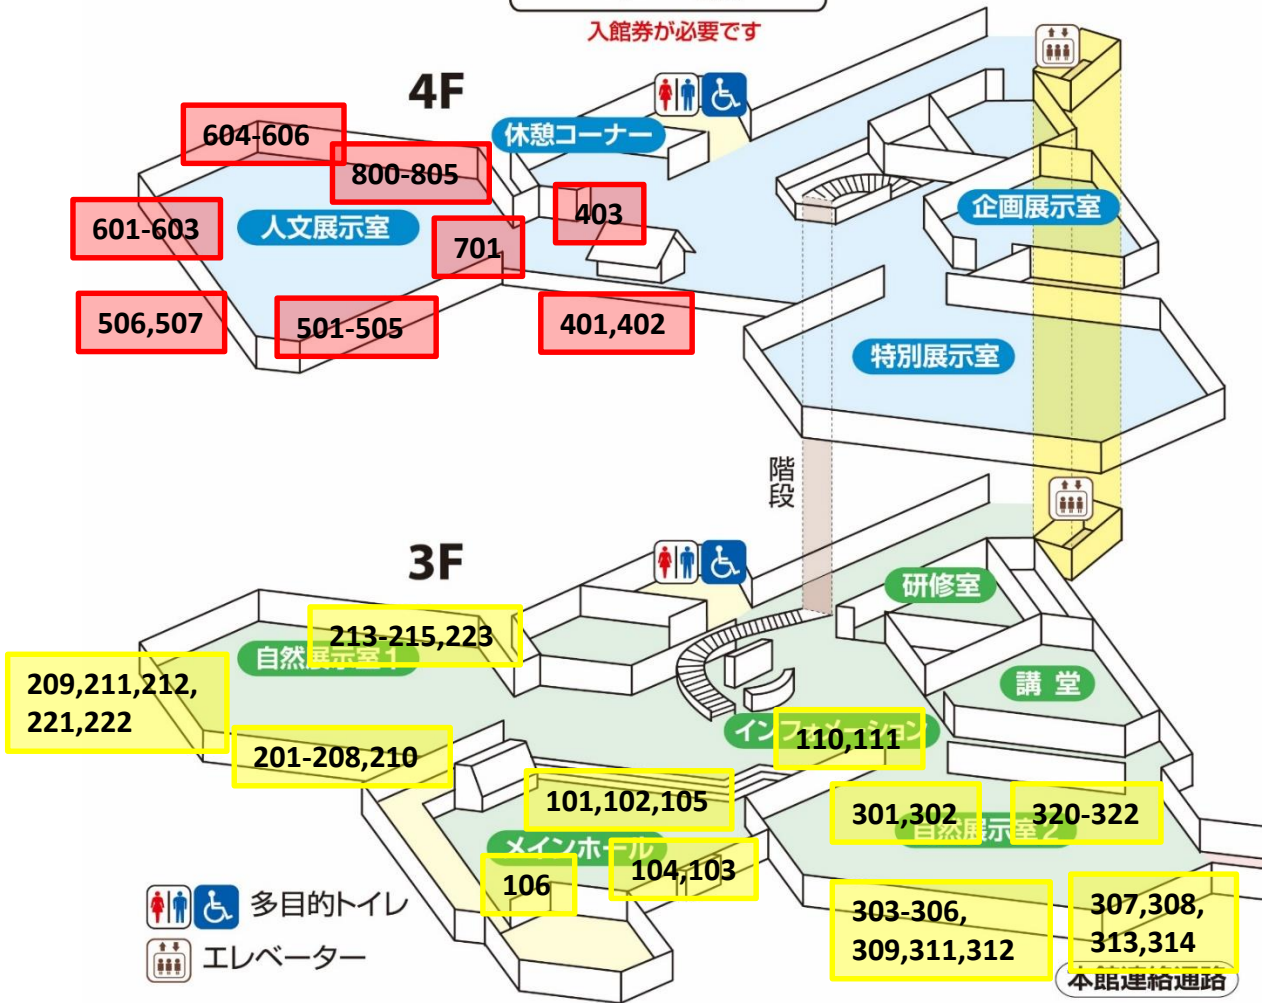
入館券が必要です

4F

604-606

800-805

休憩コーナー

601-603

人文展示室

701

403

企画展示室

506,507

501-505

401,402

特別展示室

階段

3F

研修室

213-215,223

自然展示室1

209,211,212,
221,222

講堂

インフォメーション

110,111

201-208,210

101,102,105

301,302

320-322

自然展示室2

メインホール

106

104,103

303-306,
309,311,312

307,308,
313,314

本館連絡通路

多目的トイレ

エレベーター